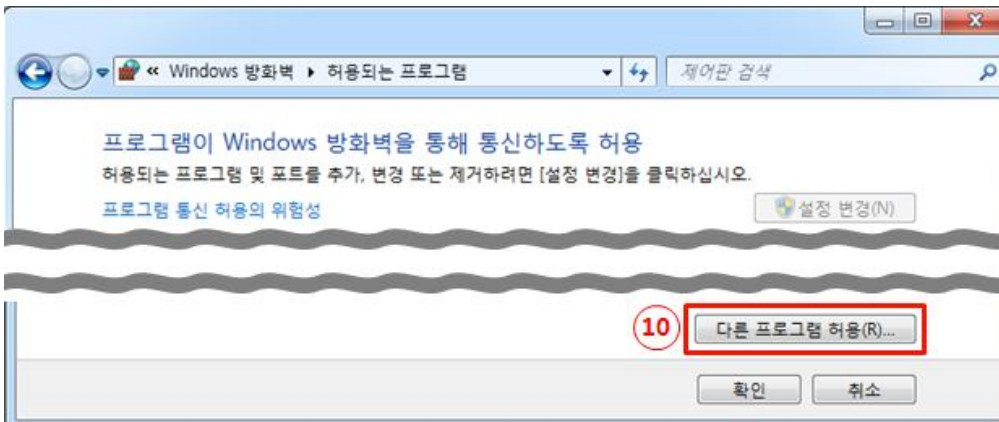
« Windows 방화벽 ▸ 허용되는 프로그램

제어판 검색

프로그램이 Windows 방화벽을 통해 통신하도록 허용

허용되는 프로그램 및 포트를 추가, 변경 또는 제거하려면 [설정 변경]을 클릭하십시오.

프로그램 통신 허용의 위험성

설정 변경(N)

10

다른 프로그램 허용(R)...

확인

취소